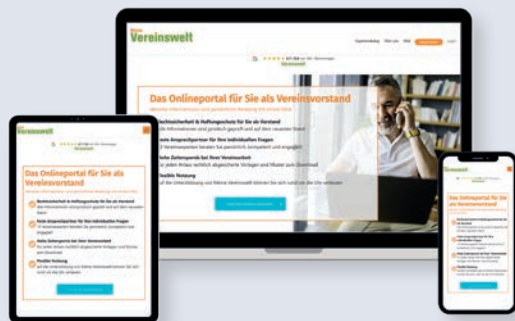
Meine Vereinswelt

Das Onlineportal für Sie als Vereinsvorstand

Rechtssicherheit & Haftungsschutz für Sie als Vorstand

Feste Ansprechpartner für Ihre individuellen Fragen

Hohe Zeitersparnis bei Ihrer Vereinsarbeit

Flexible Nutzung

Meine Vereinswelt

Das Onlineportal für Sie als Vereinsvorstand

Rechtssicherheit & Haftungsschutz für Sie als Vorstand

Feste Ansprechpartner für Ihre individuellen Fragen

Hohe Zeitersparnis bei Ihrer Vereinsarbeit

Flexible Nutzung

Meine Vereinswelt

Das Onlineportal für Sie als Vereinsvorstand

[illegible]